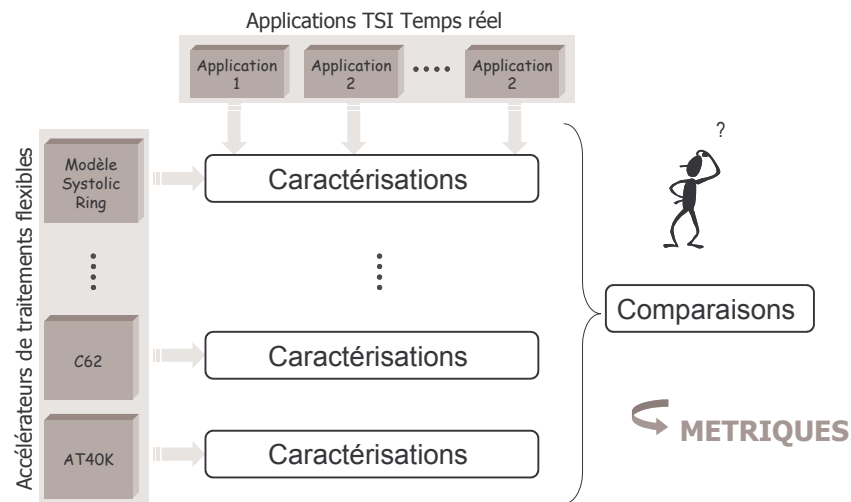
Applications TSI Temps réel

Application 1

Application 2

....

Application 2

Accélérateurs de traitements flexibles

Modèle Systolic Ring

⋮

C62

AT40K

Caractérisations

⋮

Caractérisations

Caractérisations

?

Comparaisons

METRIQUES